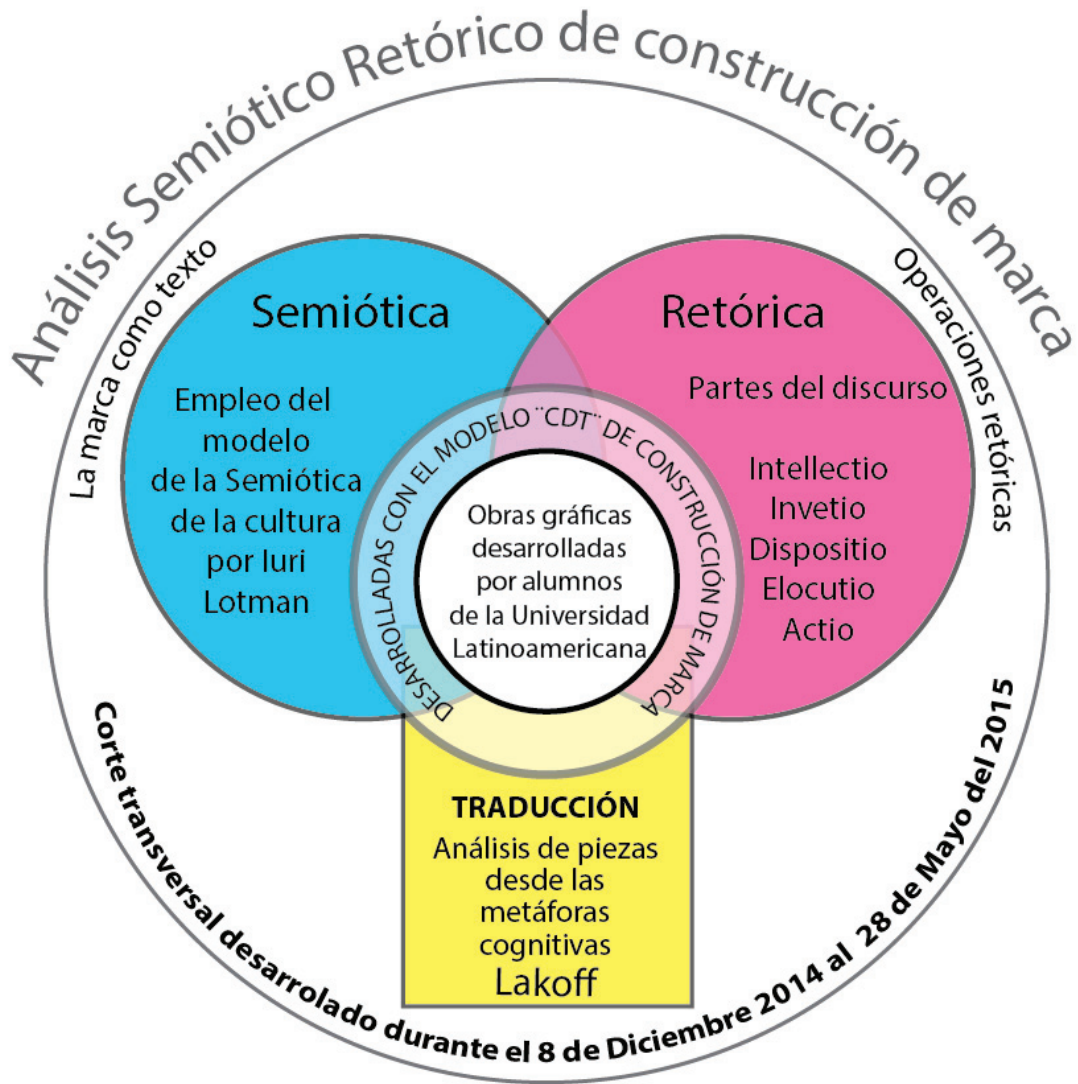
Análisis Semiótico Retórico de construcción de marca

La marca como texto

Operaciones retóricas

Semiótica

Empleo del modelo de la Semiótica de la cultura por Iuri Lotman

Retórica

Partes del discurso

Intellectio
Invetio
Dispositio
Elocutio
Actio

DESARROLLADAS CON EL MODELO "CDT" DE CONSTRUCCIÓN DE MARCA

Obras gráficas desarrolladas por alumnos de la Universidad Latinoamericana

TRADUCCIÓN
Análisis de piezas desde las metáforas cognitivas
Lakoff

Corte transversal desarrolado durante el 8 de Diciembre 2014 al 28 de Mayo del 2015